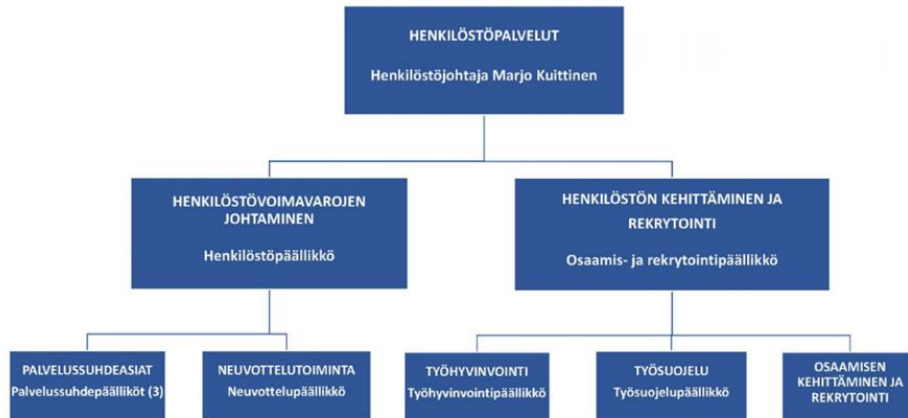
HENKILÖSTÖPALVELUT

Henkilöstöjohtaja Marjo Kuittinen

HENKILÖSTÖVOIMAVAROJEN JOHTAMINEN

Henkilöstöpäällikkö

HENKILÖSTÖN KEHITTÄMINEN JA REKRYTOINTI

Osaamis- ja rekrytointipäällikkö

PALVELUSSUHDEASIAT
Palvelussuhdepäälliköt (3)

NEUVOTTELUTOIMINTA
Neuvottelupäällikkö

TYÖHYVINVOINTI
Työhyvinvointipäällikkö

TYÖSUOJELU
Työsuojelupäällikkö

OSAAMISEN KEHITTÄMINEN JA REKRYTOINTI